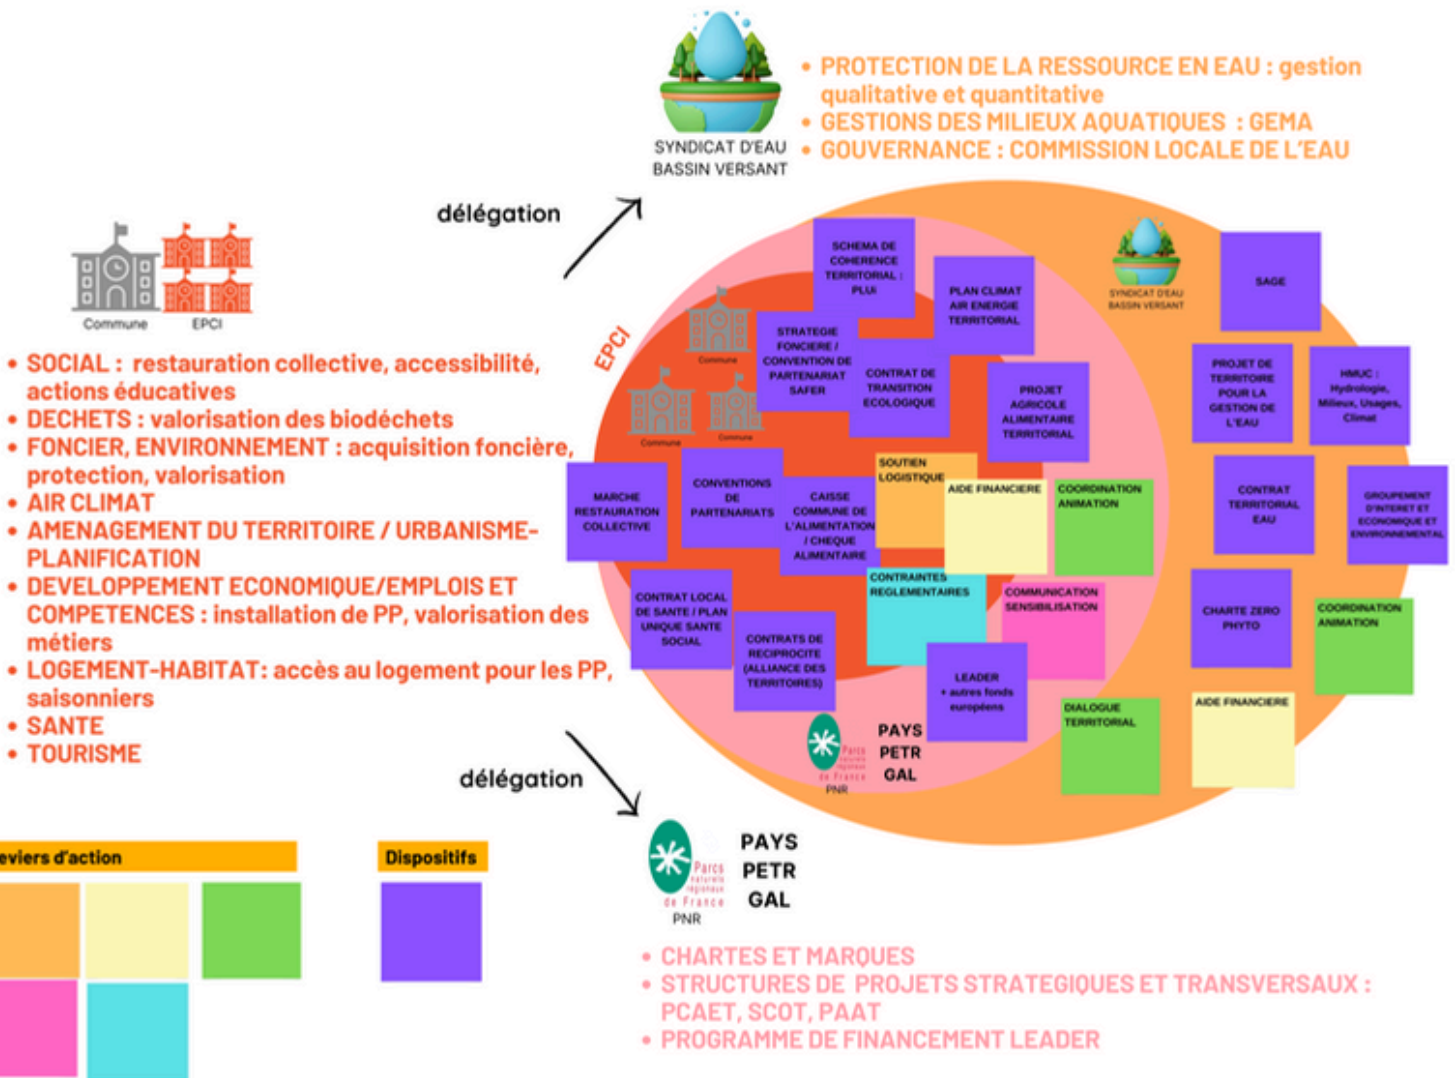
SYNDICAT D'EAU BASSIN VERSANT

• PROTECTION DE LA RESSOURCE EN EAU : gestion qualitative et quantitative
• GESTIONS DES MILIEUX AQUATIQUES : GEMA
• GOUVERNANCE : COMMISSION LOCALE DE L'EAU

délégation

Commune EPCI

• SOCIAL : restauration collective, accessibilité, actions éducatives
• DECHETS : valorisation des biodéchets
• FONCIER, ENVIRONNEMENT : acquisition foncière, protection, valorisation
• AIR CLIMAT
• AMENAGEMENT DU TERRITOIRE / URBANISME-PLANIFICATION
• DEVELOPPEMENT ECONOMIQUE/EMPLOIS ET COMPETENCES : installation de PP, valorisation des métiers
• LOGEMENT-HABITAT: accès au logement pour les PP, saisonniers
• SANTE
• TOURISME

EPCI

Commune
Commune
Commune

SCHEMA DE COHERENCE TERRITORIAL : PLUI
PLAN CLIMAT AIR ENERGIE TERRITORIAL
STRATEGIE FONCIERE / CONVENTION DE PARTENARIAT SAFER
CONTRAT DE TRANSITION ECOLOGIQUE
PROJET AGRICOLE ALIMENTAIRE TERRITORIAL
SOUTIEN LOGISTIQUE
AIDE FINANCIERE
COORDINATION ANIMATION
MARCHE RESTAURATION COLLECTIVE
CONVENTIONS DE PARTENARIATS
CAISSE COMMUNE DE L'ALIMENTATION / CHEQUE ALIMENTAIRE
CONTRAINTES REGLEMENTAIRES
COMMUNICATION SENSIBILISATION
CONTRAT LOCAL DE SANTE / PLAN UNIQUE SANTE SOCIAL
CONTRATS DE RECIPROCITE (ALLIANCE DES TERRITOIRES)
LEADER + autres fonds européens
DIALOGUE TERRITORIAL
PNR
PAYS PETR GAL

SYNDICAT D'EAU BASSIN VERSANT
SAGE
PROJET DE TERRITOIRE POUR LA GESTION DE L'EAU
HMUC : Hydrologie, Milieux, Usages, Climat
CONTRAT TERRITORIAL EAU
GROUPEMENT D'INTERET ET ECONOMIQUE ET ENVIRONNEMENTAL
CHARTE ZERO PHYTO
COORDINATION ANIMATION
AIDE FINANCIERE

délégation

Parcs naturels régionaux de France
PNR
PAYS PETR GAL

• CHARTES ET MARQUES
• STRUCTURES DE PROJETS STRATEGIQUES ET TRANSVERSAUX : PCAET, SCOT, PAAT
• PROGRAMME DE FINANCEMENT LEADER

eviers d'action
Dispositifs